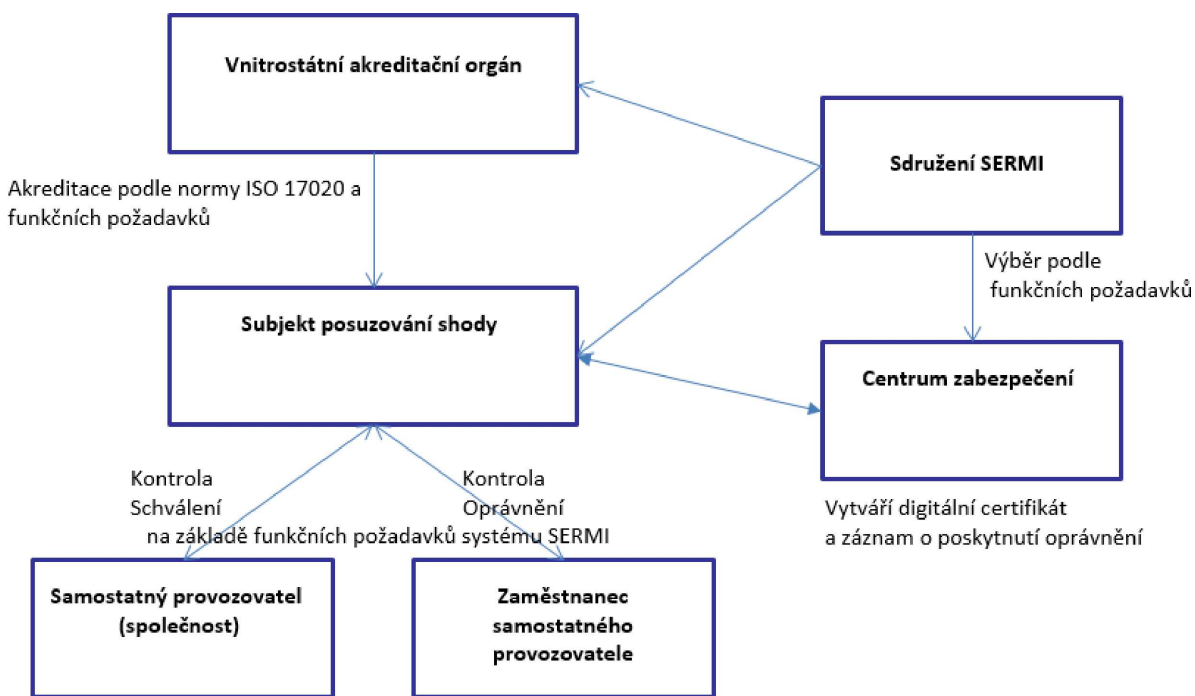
Vnitrostátní akreditační orgán

Sdružení SERMI

Akreditace podle normy ISO 17020 a funkčních požadavků

Výběr podle funkčních požadavků

Subjekt posuzování shody

Centrum zabezpečení

Kontrola
Schválení

Kontrola
Oprávnění

na základě funkčních požadavků systému SERMI

Vytváří digitální certifikát a záznam o poskytnutí oprávnění

Samostatný provozovatel (společnost)

Zaměstnanec samostatného provozovatele